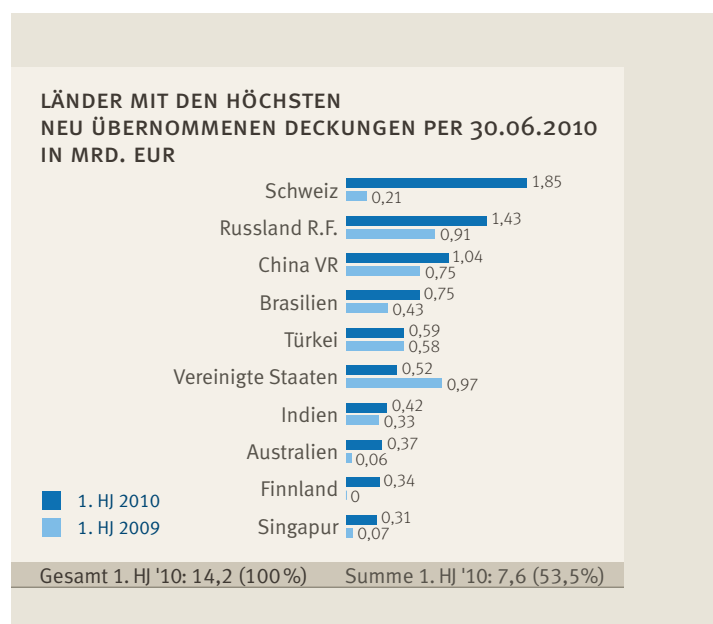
LÄNDER MIT DEN HÖCHSTEN
NEU ÜBERNOMMENEN DECKUNGEN PER 30.06.2010
IN MRD. EUR

Schweiz 1,85 0,21
Russland R.F. 1,43 0,91
China VR 1,04 0,75
Brasilien 0,75 0,43
Türkei 0,59 0,58
Vereinigte Staaten 0,52 0,97
Indien 0,42 0,33
Australien 0,37 0,06
Finnland 0,34 0
Singapur 0,31 0,07

1. HJ 2010
1. HJ 2009

Gesamt 1. HJ '10: 14,2 (100%) Summe 1. HJ '10: 7,6 (53,5%)